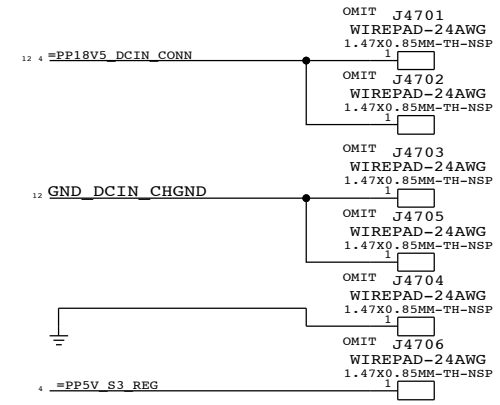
OMIT J4701
WIREPAD-24AWG
1.47X0.85MM-TH-NSP
1

12 4 =PP18V5_DCIN_CONN

OMIT J4702
WIREPAD-24AWG
1.47X0.85MM-TH-NSP
1

OMIT J4703
WIREPAD-24AWG
1.47X0.85MM-TH-NSP
1

12 GND_DCIN_CHGND

OMIT J4705
WIREPAD-24AWG
1.47X0.85MM-TH-NSP
1

OMIT J4704
WIREPAD-24AWG
1.47X0.85MM-TH-NSP
1

OMIT J4706
WIREPAD-24AWG
1.47X0.85MM-TH-NSP
1

4 =PP5V_S3_REG